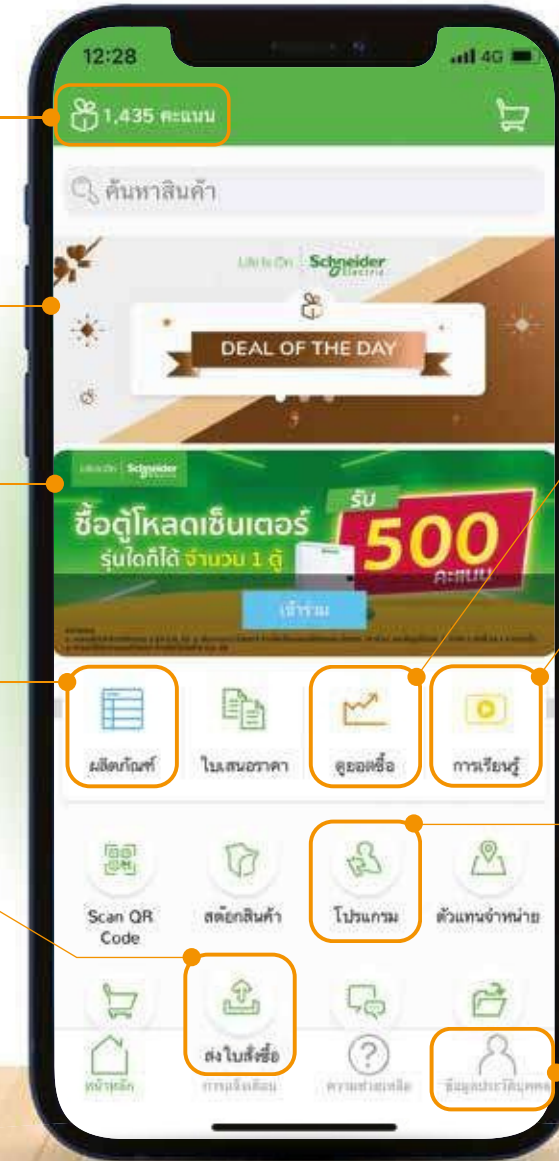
12:28

4G

1,435 คะแนน

ค้นหาสินค้า

Life Is On Schneider Electric

DEAL OF THE DAY

Life Is On Schneider

ซื้อตู้โหลดเซ็นเตอร์ รุ่นใดก็ได้ จำนวน 1 ตู้

รับ 500 คะแนน

เข้าร่วม

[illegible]

ผลิตภัณฑ์

ใบเสนอราคา

ดูยอดซื้อ

การเรียนรู้

Scan QR Code

สต็อกสินค้า

โปรแกรม

ตัวแทนจำหน่าย

ส่งใบสั่งซื้อ

หน้าหลัก

การแจ้งเตือน

ความช่วยเหลือ

ข้อมูลประวัติบุคคล